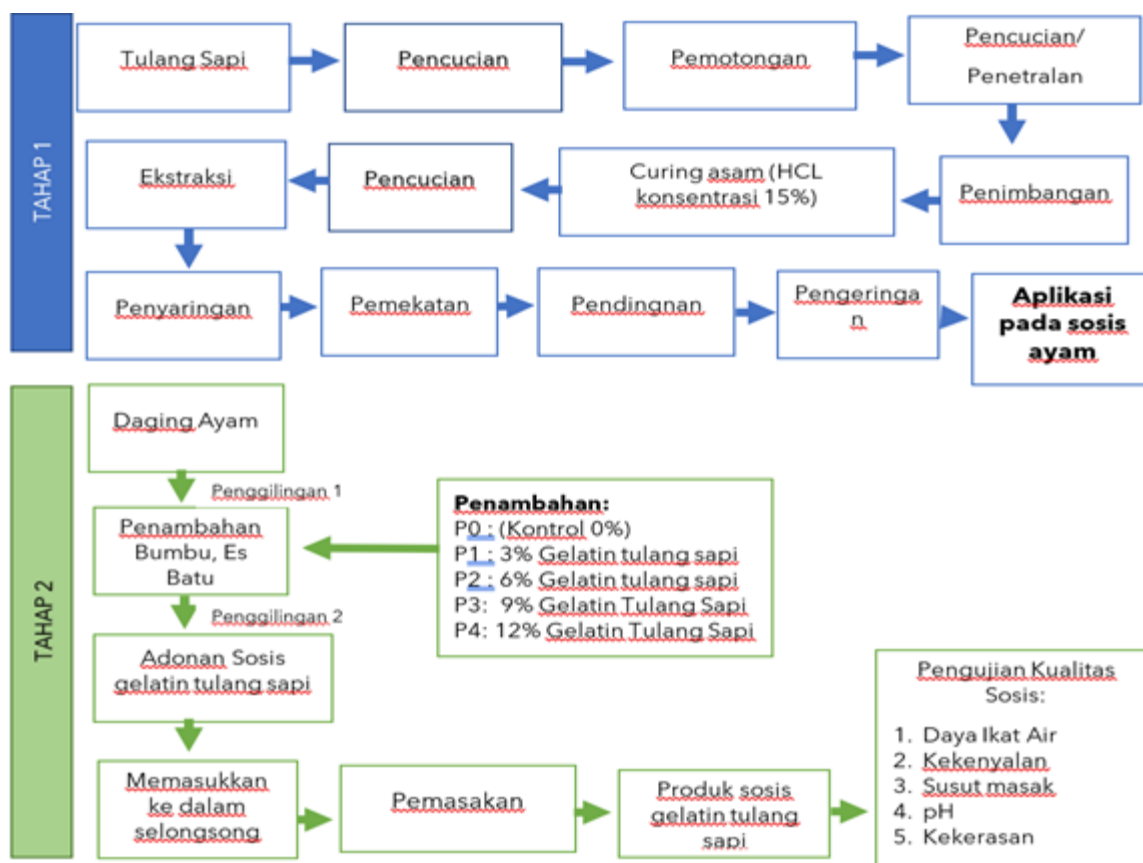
TAHAP 1

Tulang Sapi

Pencucian

Pemotongan

Pencucian/ Penetralan

Penimbangan

Curing asam (HCL konsentrasi 15%)

Pencucian

Ekstraksi

Penyaringan

Pemekatan

Pendingnan

Pengeringa n

Aplikasi pada sosis ayam

TAHAP 2

Daging Ayam

Penggilingan 1

Penambahan Bumbu, Es Batu

Penambahan:
P0 : (Kontrol 0%)
P1 : 3% Gelatin tulang sapi
P2 : 6% Gelatin tulang sapi
P3: 9% Gelatin Tulang Sapi
P4: 12% Gelatin Tulang Sapi

Penggilingan 2

Adonan Sosis gelatin tulang sapi

Memasukkan ke dalam selongsong

Pemasakan

Produk sosis gelatin tulang sapi

Pengujian Kualitas Sosis:

1. Daya Ikat Air
2. Kekenyalan
3. Susut masak
4. pH
5. Kekerasan